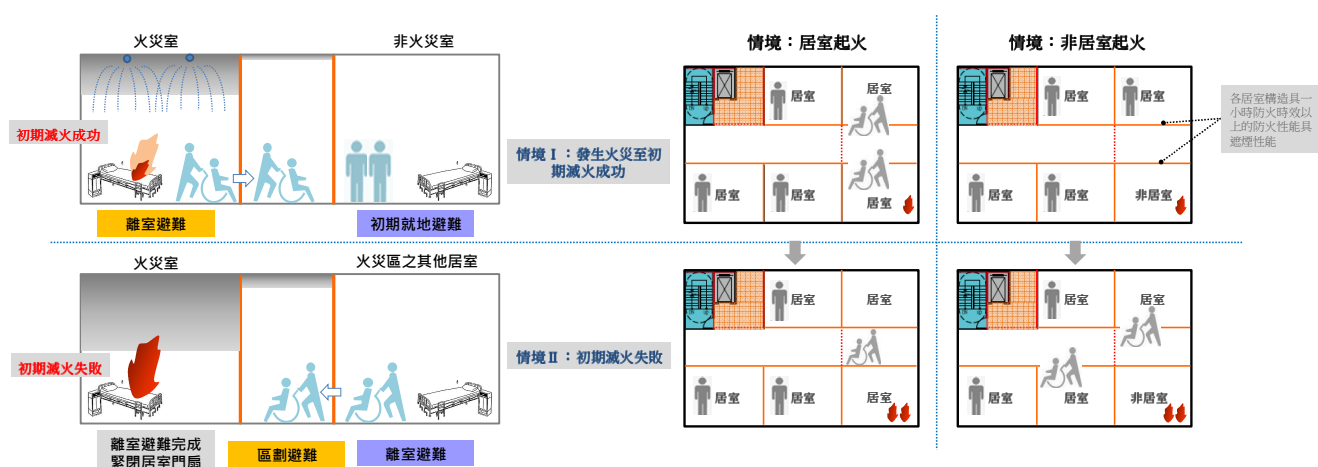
火災室

非火災室

初期滅火成功

離室避難

初期就地避難

情境Ⅰ：發生火災至初期滅火成功

情境：居室起火

居室

居室

居室

居室

居室

情境：非居室起火

居室

居室

居室

居室

非居室

各居室構造具一小時防火時效以上的防火性能具遮煙性能

火災室

火災區之其他居室

初期滅火失敗

離室避難完成緊閉居室門扇

區劃避難

離室避難

情境Ⅱ：初期滅火失敗

居室

居室

居室

居室

居室

居室

居室

居室

居室

非居室